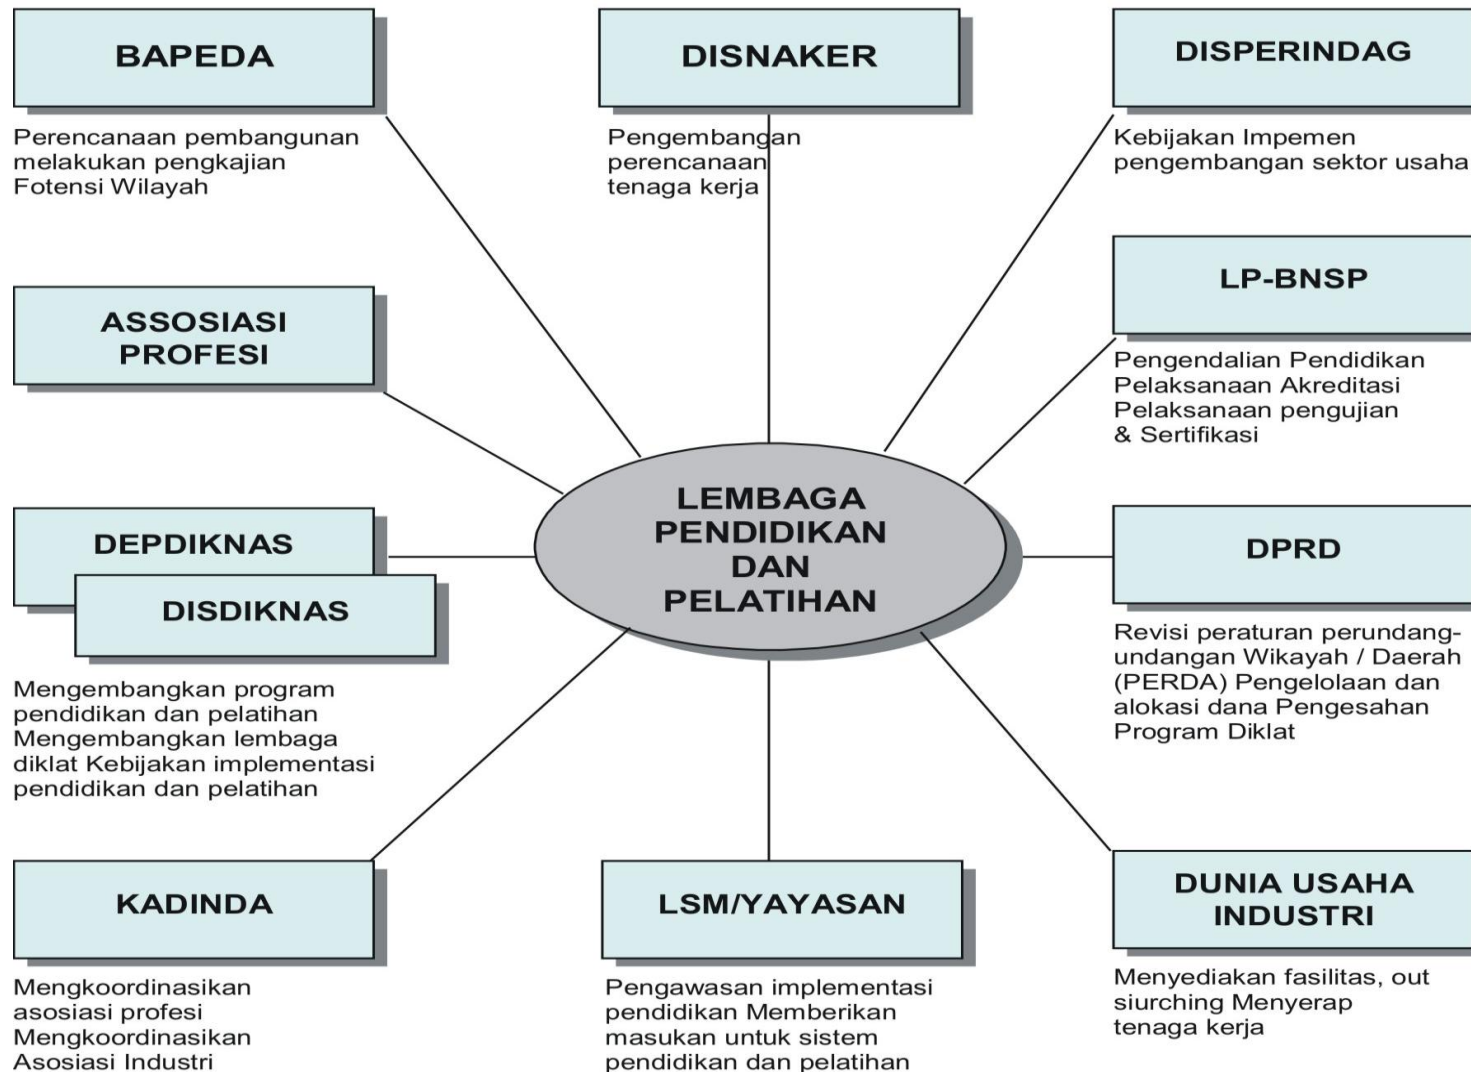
BAPEDA

Perencanaan pembangunan melakukan pengkajian Fotensi Wilayah

DISNAKER

Pengembangan perencanaan tenaga kerja

DISPERINDAG

Kebijakan Impemen pengembangan sektor usaha

ASSOSIASI PROFESI

LP-BNSP

Pengendalian Pendidikan Pelaksanaan Akreditasi Pelaksanaan pengujian & Sertifikasi

LEMBAGA PENDIDIKAN DAN PELATIHAN

DEPDIKNAS

DISDIKNAS

DPRD

Mengembangkan program pendidikan dan pelatihan Mengembangkan lembaga diklat Kebijakan implementasi pendidikan dan pelatihan

Revisi peraturan perundang-undangan Wikayah / Daerah (PERDA) Pengelolaan dan alokasi dana Pengesahan Program Diklat

KADINDA

Mengkoordinasikan asosiasi profesi Mengkoordinasikan Asosiasi Industri

LSM/YAYASAN

Pengawasan implementasi pendidikan Memberikan masukan untuk sistem pendidikan dan pelatihan

DUNIA USAHA INDUSTRI

Menyediakan fasilitas, out siurching Menyerap tenaga kerja